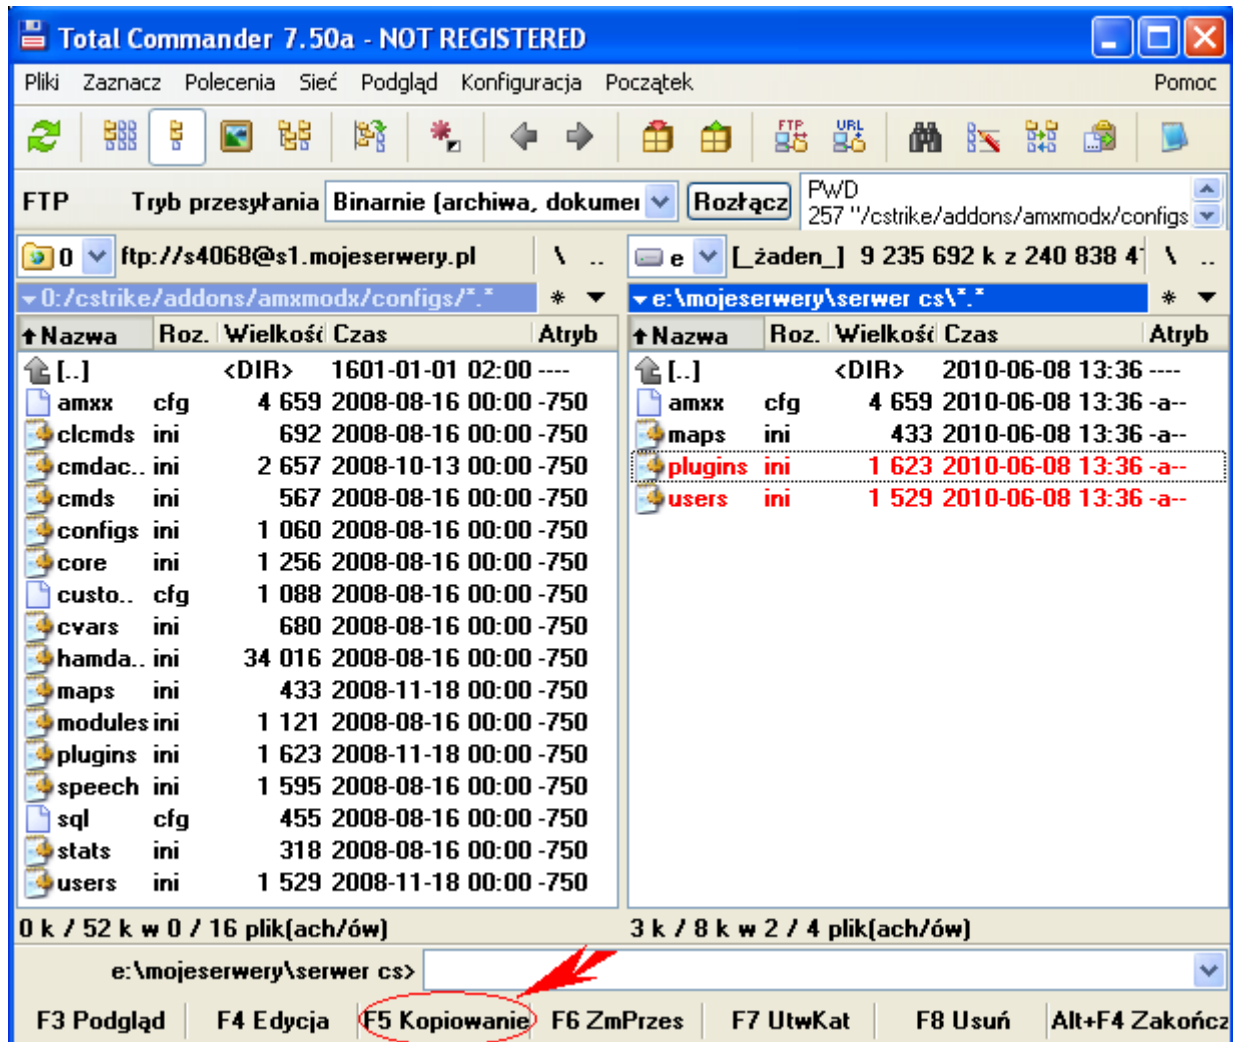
Total Commander 7.50a - NOT REGISTERED

Pliki Zaznacz Polecenia Sieć Podgląd Konfiguracja Początek Pomoc

FTP Tryb przesyłania Binarnie (archiwa, dokumer Rozłącz PWD 257 "/cstrike/addons/amxmodx/configs

0 ftp://s4068@s1.mojeserwery.pl \ ..
e [_żaden_] 9 235 692 k z 240 838 4 \ ..

0:/cstrike/addons/amxmodx/configs/*.* * 
e:\mojeserwery\serwer cs\*.* *

| Nazwa | Roz. | Wielkość | Czas | Atryb |
|---|---|---|---|---|
| [..] | | <DIR> | 1601-01-01 02:00 | ---- |
| amxx | cfg | 4 659 | 2008-08-16 00:00 | -750 |
| clcmds | ini | 692 | 2008-08-16 00:00 | -750 |
| cmdac.. | ini | 2 657 | 2008-10-13 00:00 | -750 |
| cmds | ini | 567 | 2008-08-16 00:00 | -750 |
| configs | ini | 1 060 | 2008-08-16 00:00 | -750 |
| core | ini | 1 256 | 2008-08-16 00:00 | -750 |
| custo.. | cfg | 1 088 | 2008-08-16 00:00 | -750 |
| cvars | ini | 680 | 2008-08-16 00:00 | -750 |
| hamda.. | ini | 34 016 | 2008-08-16 00:00 | -750 |
| maps | ini | 433 | 2008-11-18 00:00 | -750 |
| modules | ini | 1 121 | 2008-08-16 00:00 | -750 |
| plugins | ini | 1 623 | 2008-11-18 00:00 | -750 |
| speech | ini | 1 595 | 2008-08-16 00:00 | -750 |
| sql | cfg | 455 | 2008-08-16 00:00 | -750 |
| stats | ini | 318 | 2008-08-16 00:00 | -750 |
| users | ini | 1 529 | 2008-11-18 00:00 | -750 |

| Nazwa | Roz. | Wielkość | Czas | Atryb |
|---|---|---|---|---|
| [..] | | <DIR> | 2010-06-08 13:36 | ---- |
| amxx | cfg | 4 659 | 2010-06-08 13:36 | -a-- |
| maps | ini | 433 | 2010-06-08 13:36 | -a-- |
| plugins | ini | 1 623 | 2010-06-08 13:36 | -a-- |
| users | ini | 1 529 | 2010-06-08 13:36 | -a-- |

0 k / 52 k w 0 / 16 plik(ach/ów)
3 k / 8 k w 2 / 4 plik(ach/ów)

e:\mojeserwery\serwer cs>

F3 Podgląd F4 Edycja F5 Kopiowanie F6 ZmPrzes F7 UtwKat F8 Usuń Alt+F4 Zakończ